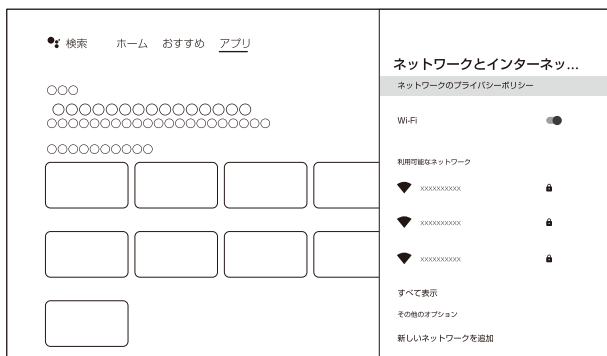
検索　ホーム　おすすめ　アプリ

○○○
○○○○○○○○○○○○○○
○○○○○○○○○○○○○○○○○○○

○○○○○○○○○○

ネットワークとインターネッ…

ネットワークのプライバシーポリシー

Wi-Fi

利用可能なネットワーク

xxxxxxxxxxx

xxxxxxxxxxx

xxxxxxxxxxx

すべて表示

その他のオプション

新しいネットワークを追加